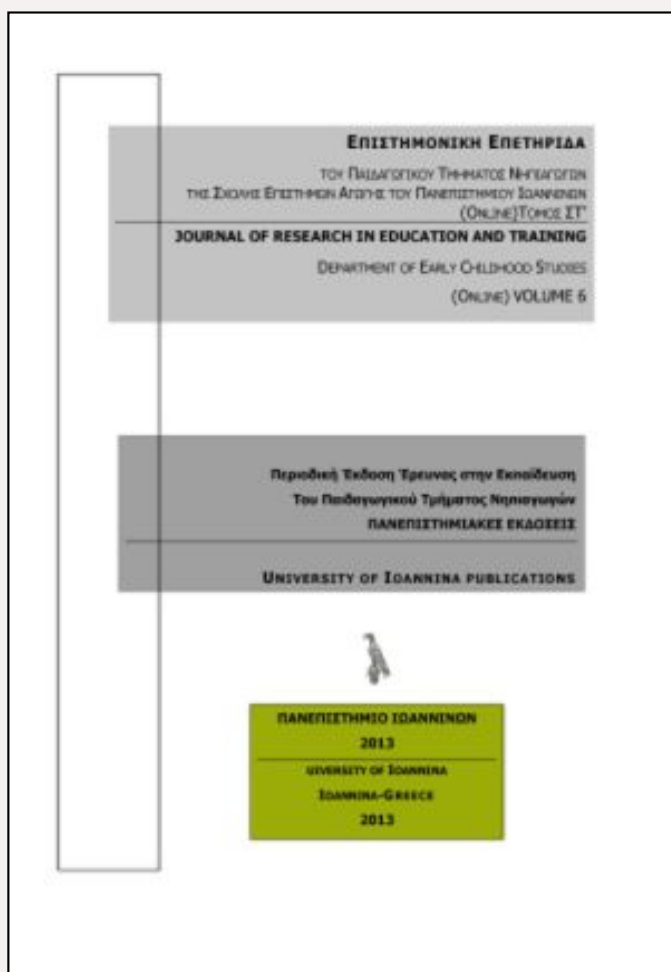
ΕΠΙΣΤΗΜΟΝΙΚΗ ΕΠΕΤΗΡΙΔΑ

ΤΟΥ ΠΑΙΔΑΓΩΓΙΚΟΥ ΤΜΗΜΑΤΟΣ ΝΗΠΙΑΓΩΓΩΝ
ΤΗΣ ΣΧΟΛΗΣ ΕΠΙΣΤΗΜΩΝ ΑΓΩΓΗΣ ΤΟΥ ΠΑΝΕΠΙΣΤΗΜΙΟΥ ΙΩΑΝΝΙΝΩΝ
(ONLINE)ΤΟΜΟΣ ΣΤ'

JOURNAL OF RESEARCH IN EDUCATION AND TRAINING

DEPARTMENT OF EARLY CHILDHOOD STUDIES

(ONLINE) VOLUME 6

Περιοδική Έκδοση Έρευνας στην Εκπαίδευση
Του Παιδαγωγικού Τμήματος Νηπιαγωγών
ΠΑΝΕΠΙΣΤΗΜΙΑΚΕΣ ΕΚΔΟΣΕΙΣ

UNIVERSITY OF IOANNINA PUBLICATIONS

ΠΑΝΕΠΙΣΤΗΜΙΟ ΙΩΑΝΝΙΝΩΝ
2013
UNIVERSITY OF IOANNINA
IOANNINA-GREECE
2013